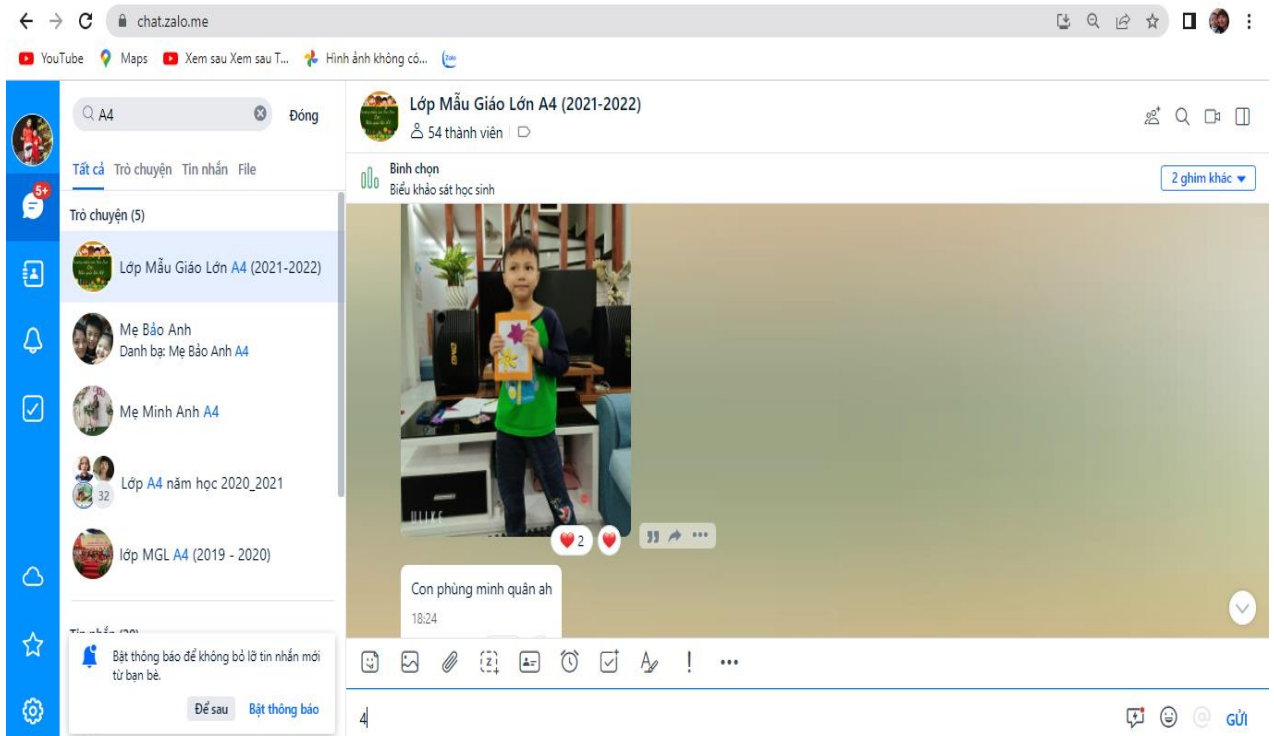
chat.zalo.me

YouTube Maps Xem sau Xem sau T... Hình ảnh không có... Zalo

5+

A4 Đóng

Tất cả Trò chuyện Tin nhắn File

Trò chuyện (5)

Lớp Mẫu Giáo Lớn A4 (2021-2022)

Mẹ Bảo Anh
Danh bạ: Mẹ Bảo Anh A4

Mẹ Minh Anh A4

Lớp A4 năm học 2020_2021

32

lớp MGL A4 (2019 - 2020)

Tin nhắn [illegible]

Bật thông báo để không bỏ lỡ tin nhắn mới từ bạn bè.

Để sau Bật thông báo

Lớp Mẫu Giáo Lớn A4 (2021-2022)
54 thành viên

Bình chọn
Biểu khảo sát học sinh

2 ghim khác

2

Con phùng minh quân ah
18:24

4

GỬI